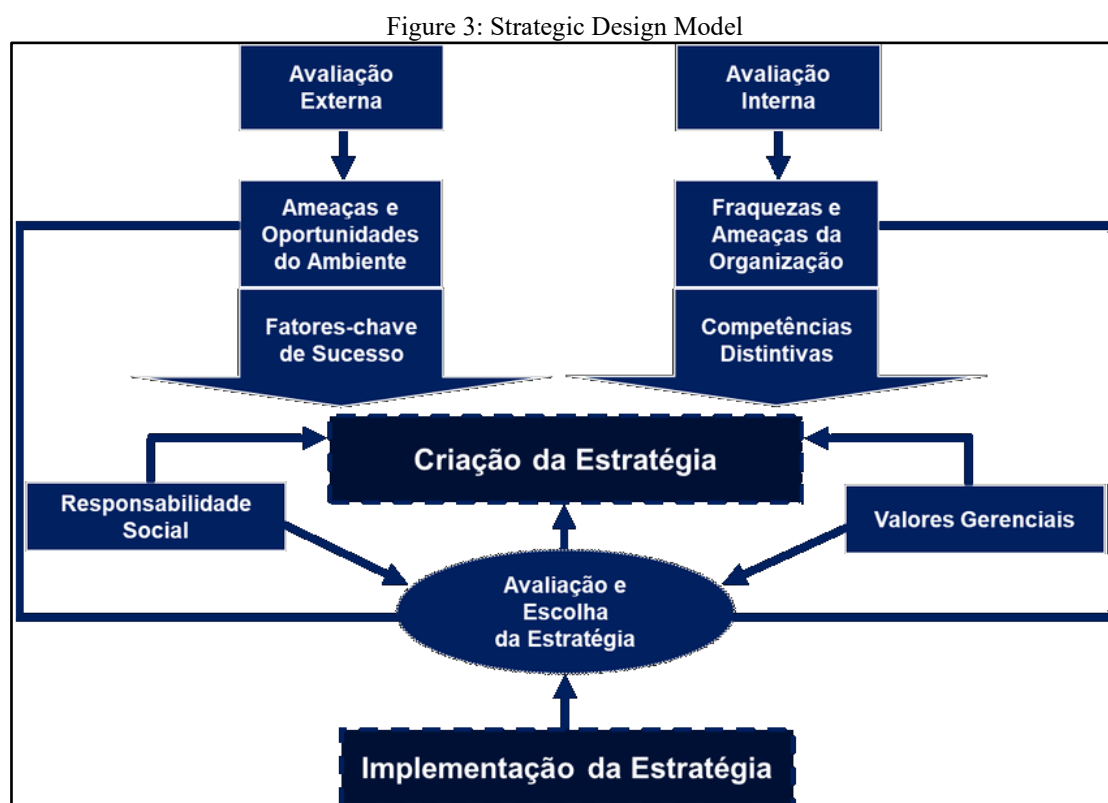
Figure 3: Strategic Design Model

Avaliação Externa

Avaliação Interna

Ameaças e Oportunidades do Ambiente

Fraquezas e Ameaças da Organização

Fatores-chave de Sucesso

Competências Distintivas

Criação da Estratégia

Responsabilidade Social

Valores Gerenciais

Avaliação e Escolha da Estratégia

Implementação da Estratégia